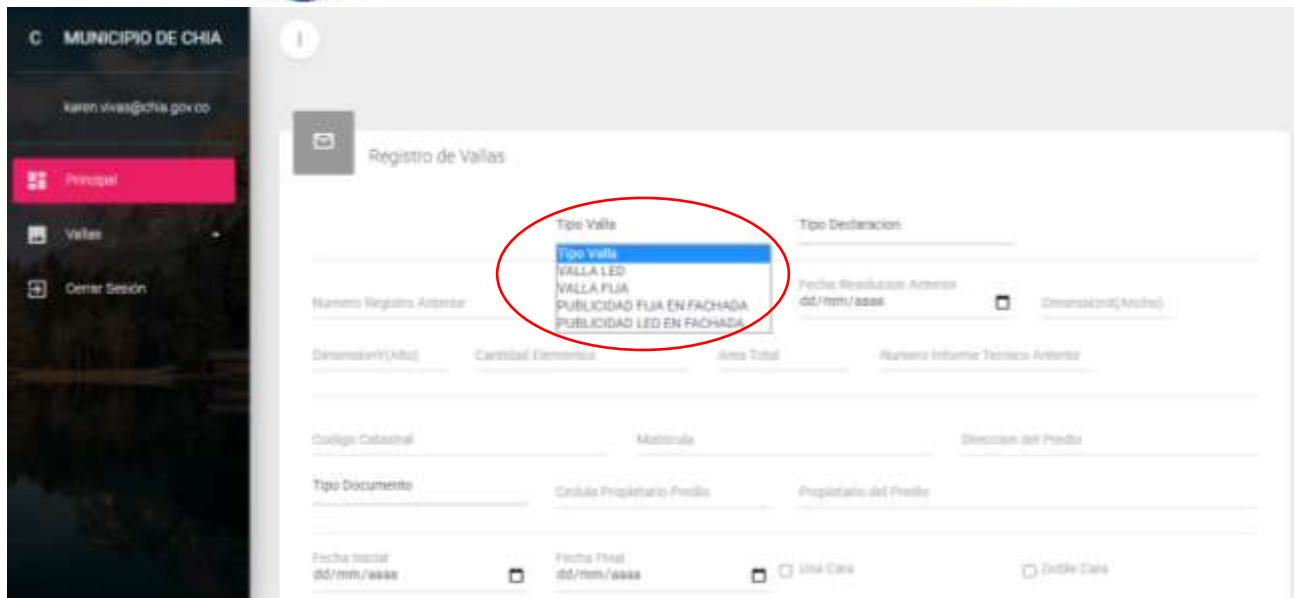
C MUNICIPIO DE CHIA

karen.vivas@chia.gov.co

Principal

Vallas

Cerrar Sesión

Registro de Vallas

Tipo Valla

Tipo Declaracion

Tipo Valla
VALLA LED
VALLA FIJA
PUBLICIDAD FIJA EN FACHADA
PUBLICIDAD LED EN FACHADA

Numero Registro Anterior

Fecha Resolucion Anterior
dd/mm/aaaa

DimensionX(Ancho)

DimensionY(Alto)

Cantidad Elementos

Area Total

Numero Informe Tecnico Anterior

Codigo Catastral

Matricula

Direccion del Predio

Tipo Documento

Cedula Propietario Predio

Propietario del Predio

Fecha Inicial
dd/mm/aaaa

Fecha Final
dd/mm/aaaa

Una Cara

Doble Cara